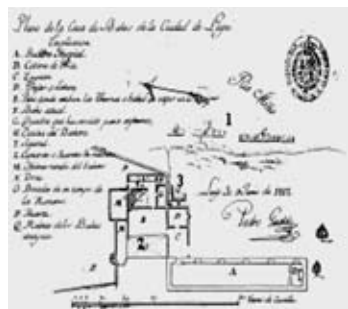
Plano de la Casa de Baños de la Ciudad de Lugo
Explicacion
A. Baño Principal
B. Cocina de Baño
C. Cuartos
D. Pajar o Establo
E. Paso donde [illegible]
F. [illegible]
G. Cuartos que se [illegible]
H. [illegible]
I. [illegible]
L. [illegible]
M. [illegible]
N. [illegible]
O. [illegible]
P. Puerta
Q. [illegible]

Rio Miño
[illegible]
1
3
2
Lugo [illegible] de 1813
Pedro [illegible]
A
C
B
D
F
P
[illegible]